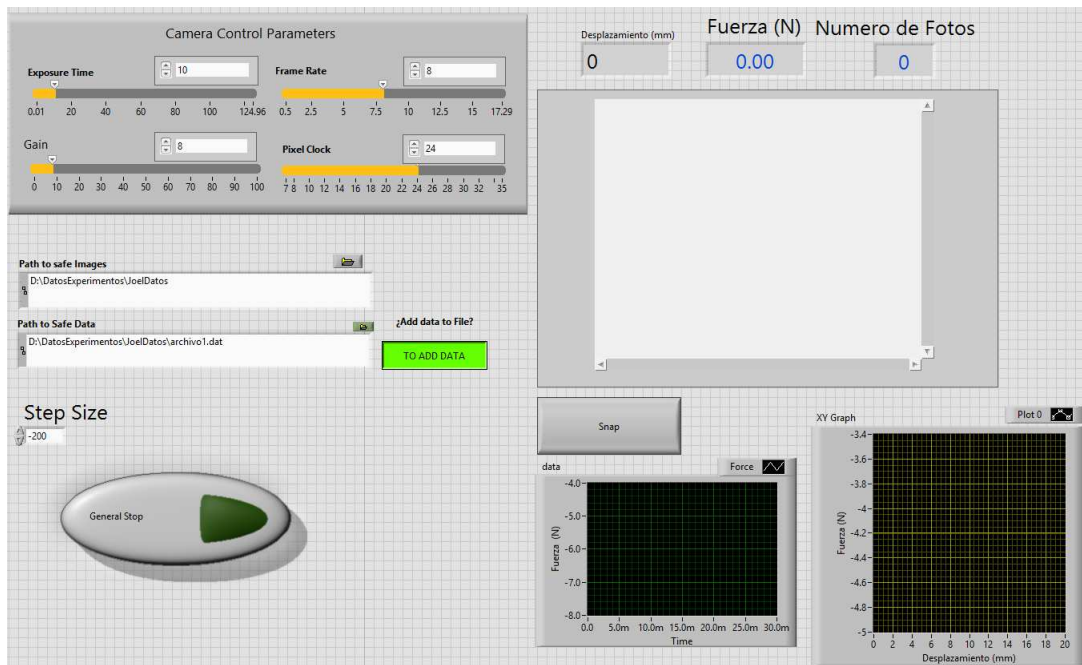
Camera Control Parameters

Exposure Time
10
0.01 20 40 60 80 100 124.96

Frame Rate
8
0.5 2.5 5 7.5 10 12.5 15 17.29

Gain
8
0 10 20 30 40 50 60 70 80 90 100

Pixel Clock
24
7 8 10 12 14 16 18 20 22 24 26 28 30 32 35

Desplazamiento (mm)
0

Fuerza (N)
0.00

Numero de Fotos
0

Path to safe Images
D:\DatosExperimentos\JoelDatos

Path to Safe Data
D:\DatosExperimentos\JoelDatos\archivo1.dat

¿Add data to File?
TO ADD DATA

Step Size
-200

General Stop

Snap

data
Force
-4.0
-5.0
-6.0
-7.0
-8.0
Fuerza (N)
0.0 5.0m 10.0m 15.0m 20.0m 25.0m 30.0m
Time

XY Graph
Plot 0
-3.4
-3.6
-3.8
-4
-4.2
-4.4
-4.6
-4.8
-5
Fuerza (N)
0 2 4 6 8 10 12 14 16 18 20
Desplazamiento (mm)